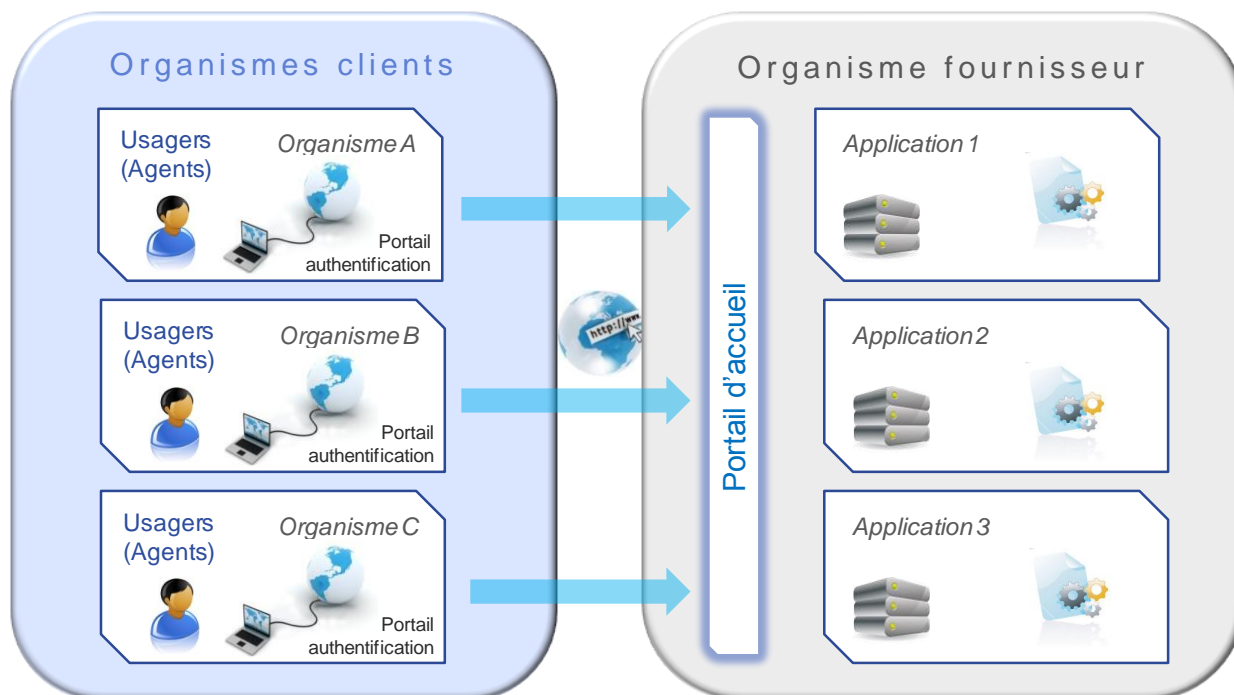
Organismes clients

Usagers (Agents)

Organisme A

Portail authentification

Usagers (Agents)

Organisme B

Portail authentification

Usagers (Agents)

Organisme C

Portail authentification

http://www

Organisme fournisseur

Portail d'accueil

Application 1

Application 2

Application 3